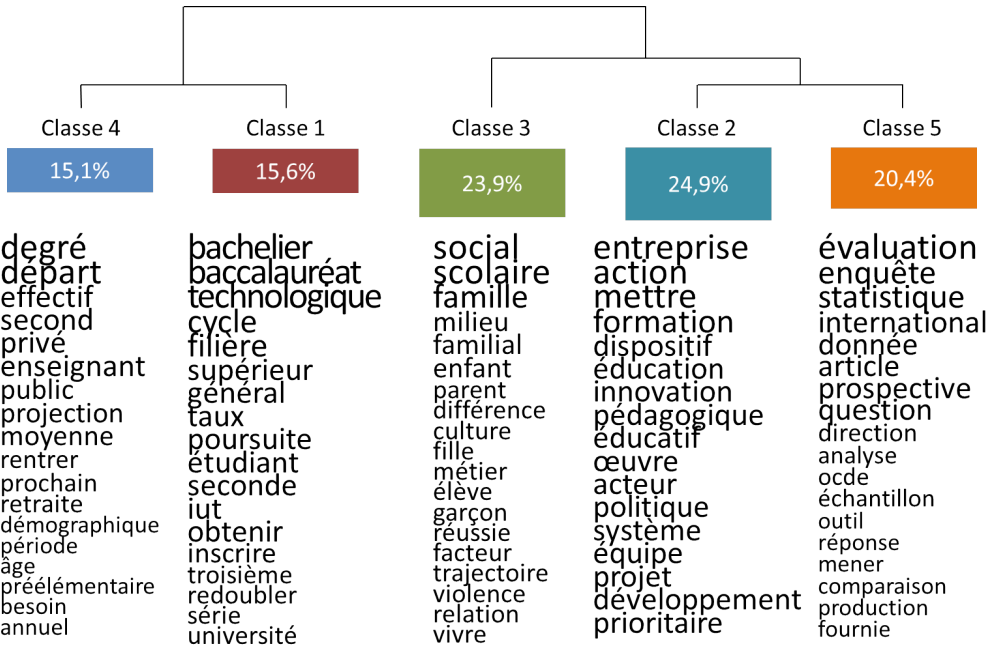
Classe 4
15,1%
degré
départ
effectif
second
privé
enseignant
public
projection
moyenne
rentrer
prochain
retraite
démographique
période
âge
préélémentaire
besoin
annuel

Classe 1
15,6%
bachelier
baccalauréat
technologique
cycle
filière
supérieur
général
taux
poursuite
étudiant
seconde
iut
obtenir
inscrire
troisième
redoubler
série
université

Classe 3
23,9%
social
scolaire
famille
milieu
familial
enfant
parent
différence
culture
fille
métier
élève
garçon
réussie
facteur
trajectoire
violence
relation
vivre

Classe 2
24,9%
entreprise
action
mettre
formation
dispositif
éducation
innovation
pédagogique
éducatif
œuvre
acteur
politique
système
équipe
projet
développement
prioritaire

Classe 5
20,4%
évaluation
enquête
statistique
international
donnée
article
prospective
question
direction
analyse
ocde
échantillon
outil
réponse
mener
comparaison
production
fournie